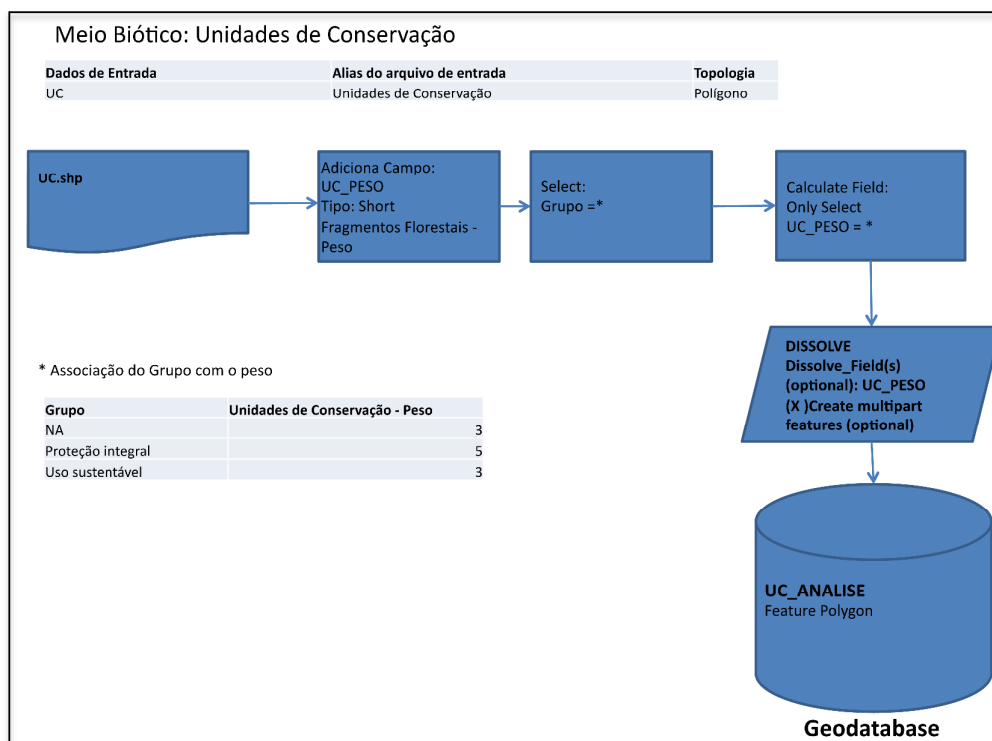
Meio Biótico: Unidades de Conservação

| Dados de Entrada | Alias do arquivo de entrada | Topologia |
|---|---|---|
| UC | Unidades de Conservação | Polígono |

UC.shp

Adiciona Campo:
UC_PESO
Tipo: Short
Fragmentos Florestais - Peso

Select:
Grupo =*

Calculate Field:
Only Select
UC_PESO = *

DISSOLVE
Dissolve_Field(s) (optional): UC_PESO
(X )Create multipart features (optional)

UC_ANALISE
Feature Polygon

Geodatabase

* Associação do Grupo com o peso

| Grupo | Unidades de Conservação - Peso |
|---|---|
| NA | 3 |
| Proteção integral | 5 |
| Uso sustentável | 3 |